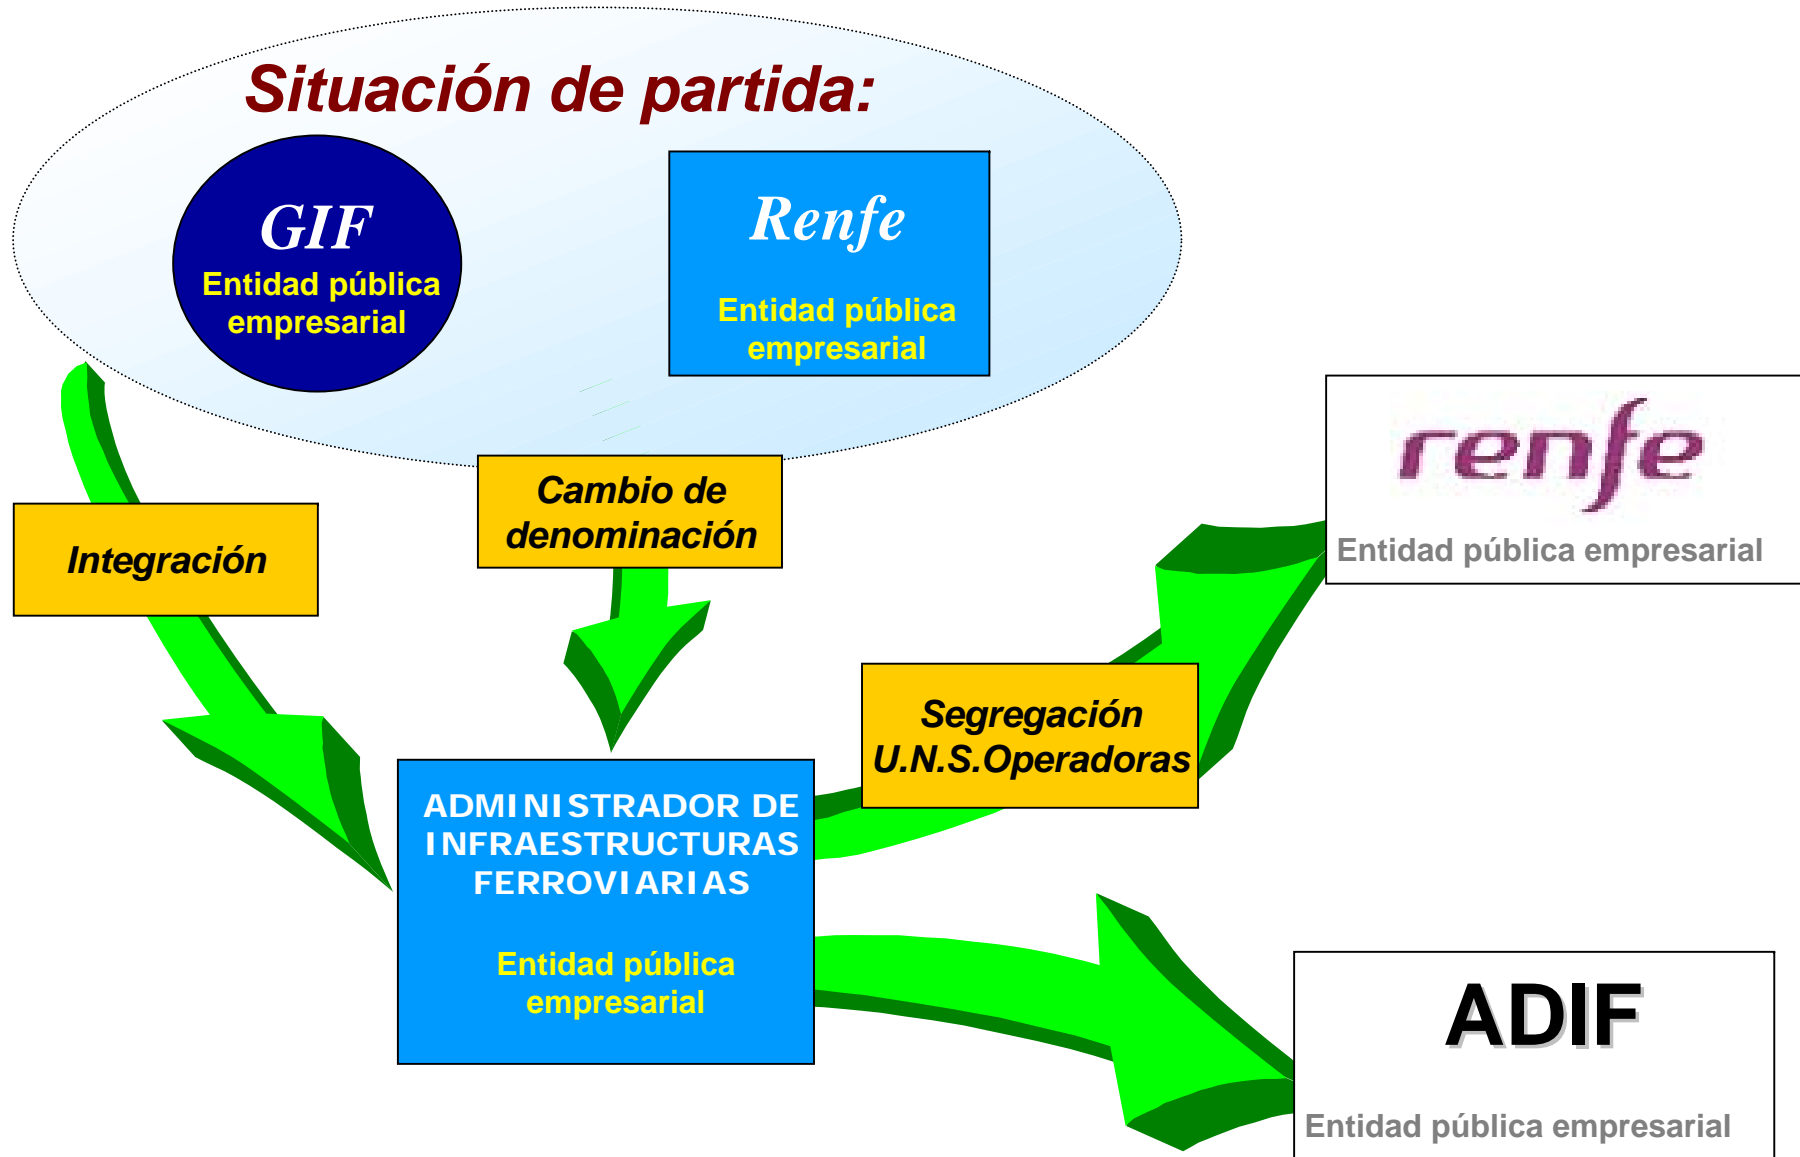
Situación de partida:

GIF
Entidad pública empresarial

Renfe
Entidad pública empresarial

Integración

Cambio de denominación

renfe
Entidad pública empresarial

Segregación U.N.S.Operadoras

ADMINISTRADOR DE INFRAESTRUCTURAS FERROVIARIAS
Entidad pública empresarial

ADIF
Entidad pública empresarial